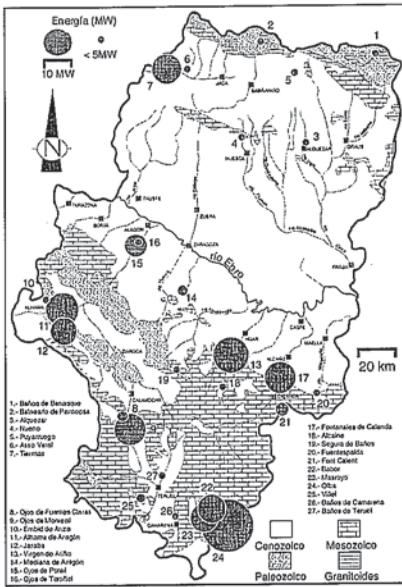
Energía (MW)

< 5MW

10 MW

N

1

2

3

4

5

6

7

8

10

11

12

13

14

15

16

17

18

19

20

21

22

23

24

25

26

27

JACA

SABIÑANIGO

HUESCA

BARBASTRO

GRAUS

MONZON

FRAGA

TARAZONA

BORJA

EJEA

ZUERA

ZARAGOZA

río Ebro

CALATAYUD

DAROCA

HIJAR

ALCAÑIZ

CASPE

MAELLA

TERUEL

CAMARENA

20 km

1.- Baños de Benasque
2.- Balneario de Panticosa
3.- Alquezar
4.- Nueno
5.- Puyarruego
6.- Asso Veral
7.- Termas

8.- Ojos de Fuentes Claras
9.- Ojos de Monreal
10.- Embid de Ariza
11.- Alhama de Aragón
12.- Jaraba
13.- Virgen de Ariño
14.- Mediana de Aragón
15.- Ojos de Pontil
16.- Ojos de Tarazona

17.- Fontanales de Calanda
18.- Alcaine
19.- Segura de Baños
20.- Fuentespalda
21.- Font Calent
22.- Babor
23.- Manzanera
24.- Olba
25.- Villel
26.- Baños de Camarena
27.- Baños de Teruel

Cenozoico

Mesozoico

Paleozoico

Granitoides